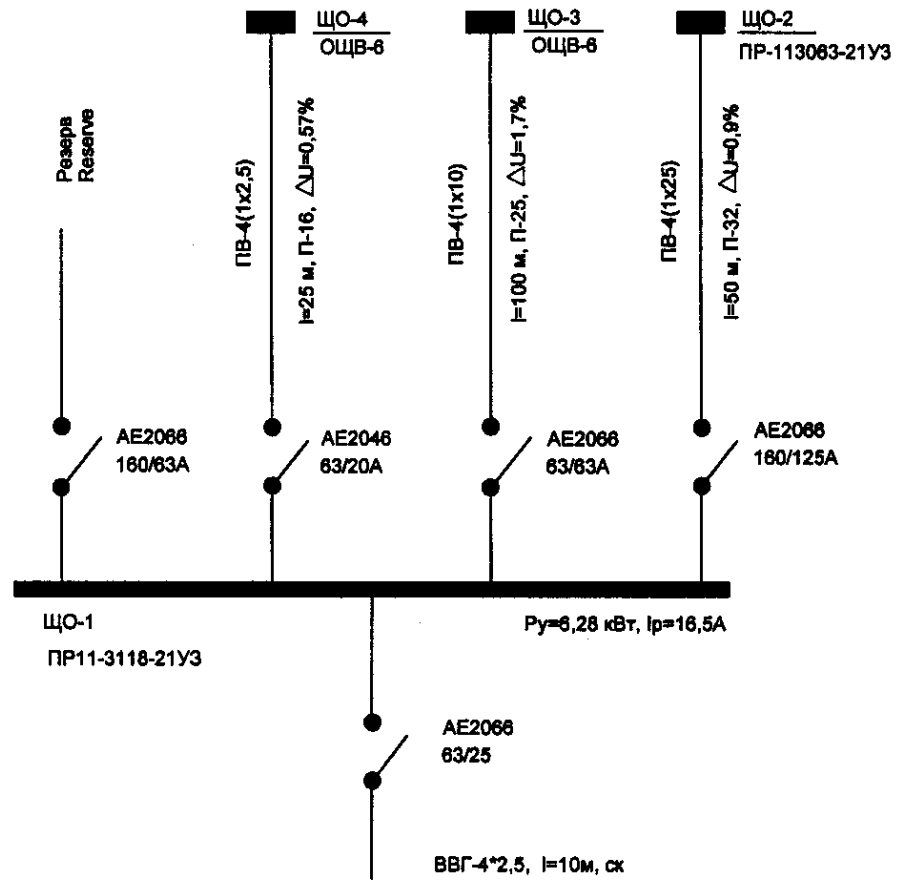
ЩО-4
ОЩВ-6

ЩО-3
ОЩВ-6

ЩО-2
ПР-113063-21УЗ

Резерв
Reserve

ПВ-4(1x2,5)
l=25 м, П-16, $\Delta$U=0,57%

ПВ-4(1x10)
l=100 м, П-25, $\Delta$U=1,7%

ПВ-4(1x25)
l=50 м, П-32, $\Delta$U=0,9%

АЕ2066
160/63А

АЕ2046
63/20А

АЕ2066
63/63А

АЕ2066
160/125А

ЩО-1
ПР11-3118-21УЗ

Ру=6,28 кВт, Iр=16,5А

АЕ2066
63/25

ВВГ-4*2,5, l=10м, сх